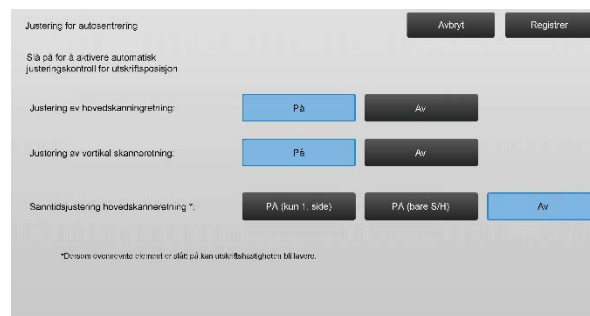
Justering for autosentrering

Avbryt

Registrer

Slå på for å aktivere automatisk justeringskontroll for utskriftsposisjon

Justering av hovedskanningretning:

På

Av

Justering av vertikal skanneretning:

På

Av

Sanntidsjustering hovedskanneretning *:

PÅ (kun 1. side)

PÅ (bare S/H)

Av

*Dersom ovennevnte element er slått på kan utskriftshastigheten bli lavere.